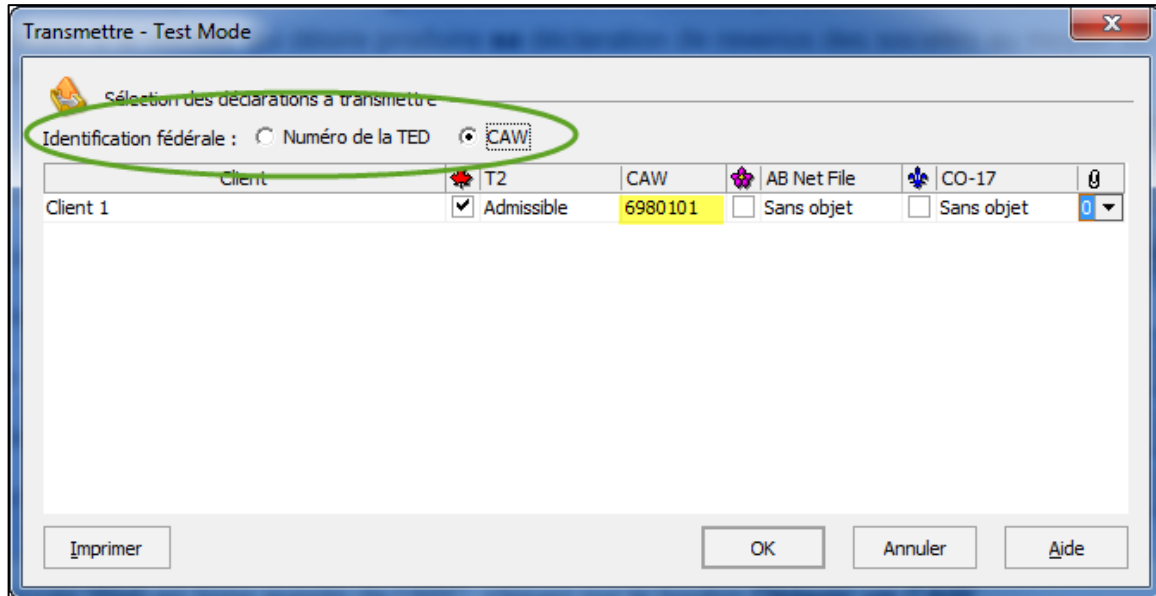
Transmettre - Test Mode

Sélection des déclarations à transmettre

Identification fédérale : Numéro de la TED CAW

| Client | T2 | CAW | AB Net File | CO-17 | 0 |
|---|---|---|---|---|---|
| Client 1 | Admissible | 6980101 | Sans objet | Sans objet | 0 |

Imprimer

OK

Annuler

Aide